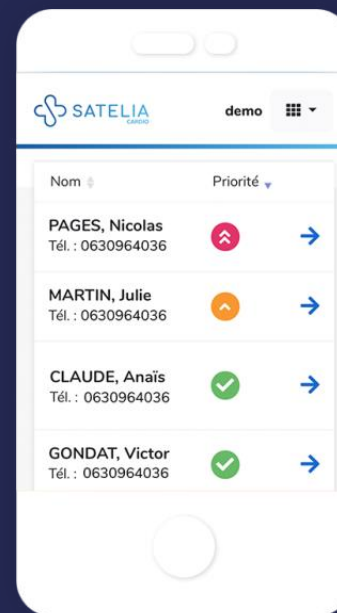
SATELIA
CARDIO

demo

| Nom | Priorité |
|---|---|
| PAGES, Nicolas Tél. : 0630964036 | |
| MARTIN, Julie Tél. : 0630964036 | |
| CLAUDE, Anaïs Tél. : 0630964036 | |
| GONDAT, Victor Tél. : 0630964036 | |